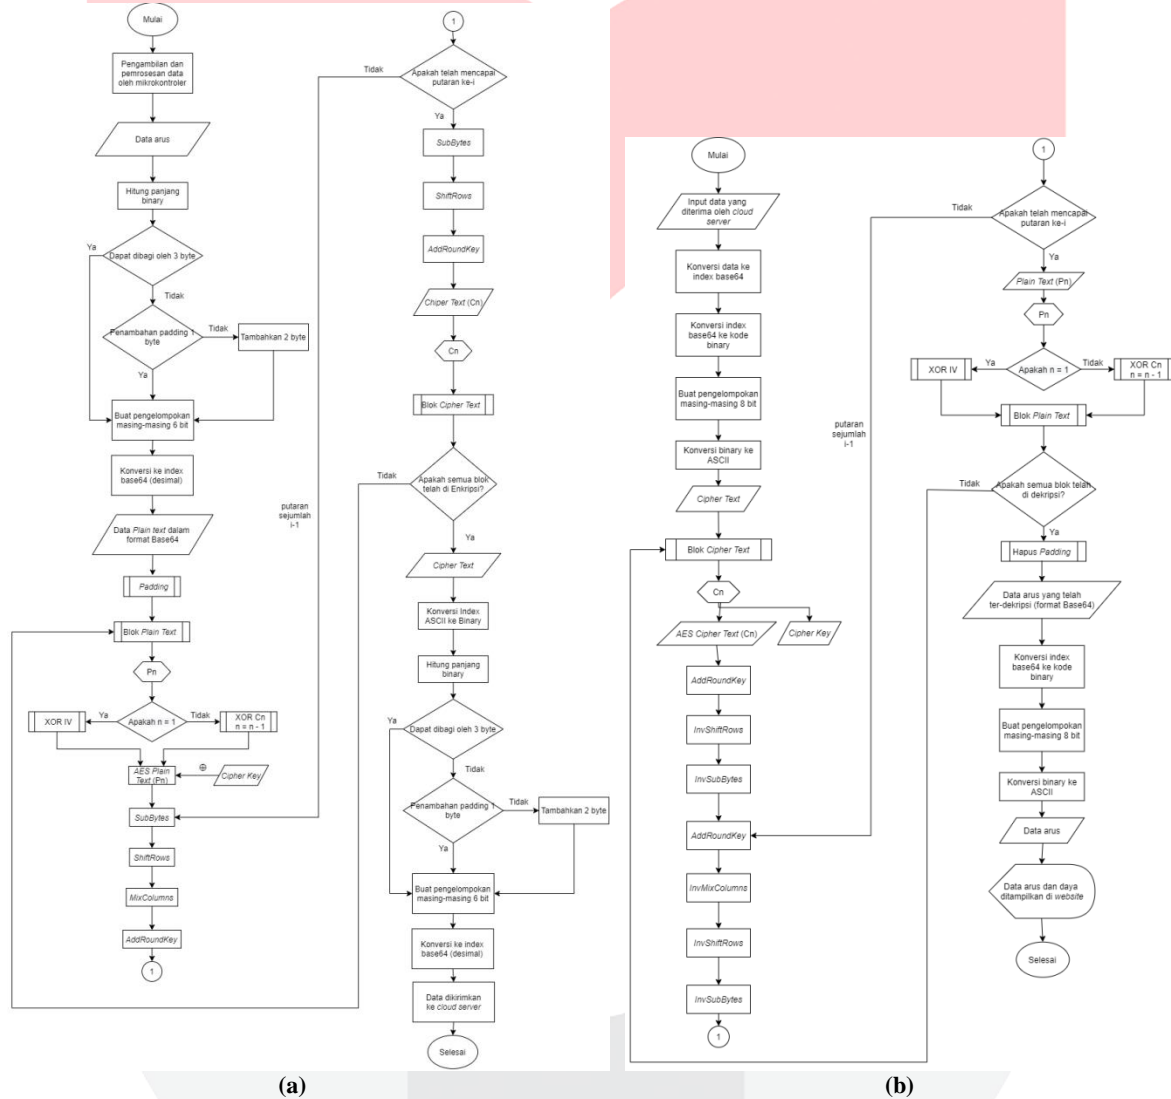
Mulai

Pengambilan dan pemrosesan data oleh mikrokontroler

Data arus

Hitung panjang binary

Dapat dibagi oleh 3 byte

Ya

Tidak

Penambahan padding 1 byte

Tidak

Tambahkan 2 byte

Ya

Buat pengelompokan masing-masing 6 bit

Konversi ke index base64 (desimal)

Data Plain text dalam format Base64

Padding

Blok Plain Text

Pn

Apakah n = 1

Ya

XOR IV

Tidak

XOR Cn n = n - 1

AES Plain Text (Pn)

$\oplus$

Cipher Key

SubBytes

ShiftRows

MixColumns

AddRoundKey

1

putaran sejumlah i-1

1

Apakah telah mencapai putaran ke-i

Tidak

Ya

SubBytes

ShiftRows

AddRoundKey

Chiper Text (Cn)

Cn

Blok Cipher Text

Apakah semua blok telah di Enkripsi?

Tidak

Ya

Cipher Text

Konversi Index ASCII ke Binary

Hitung panjang binary

Dapat dibagi oleh 3 byte

Ya

Tidak

Penambahan padding 1 byte

Tidak

Tambahkan 2 byte

Ya

Buat pengelompokan masing-masing 6 bit

Konversi ke index base64 (desimal)

Data dikirimkan ke cloud server

Selesai

(a)

Mulai

Input data yang diterima oleh cloud server

Konversi data ke index base64

Konversi index base64 ke kode binary

Buat pengelompokan masing-masing 8 bit

Konversi binary ke ASCII

Cipher Text

Blok Cipher Text

Cn

AES Cipher Text (Cn)

Cipher Key

AddRoundKey

InvShiftRows

InvSubBytes

AddRoundKey

InvMixColumns

InvShiftRows

InvSubBytes

1

putaran sejumlah i-1

1

Apakah telah mencapai putaran ke-i

Tidak

Ya

Plain Text (Pn)

Pn

Apakah n = 1

Ya

XOR IV

Tidak

XOR Cn n = n - 1

Blok Plain Text

Apakah semua blok telah di dekripsi?

Tidak

Ya

Hapus Padding

Data arus yang telah ter-dekripsi (format Base64)

Konversi index base64 ke kode binary

Buat pengelompokan masing-masing 8 bit

Konversi binary ke ASCII

Data arus

Data arus dan daya ditampilkan di website

Selesai

(b)